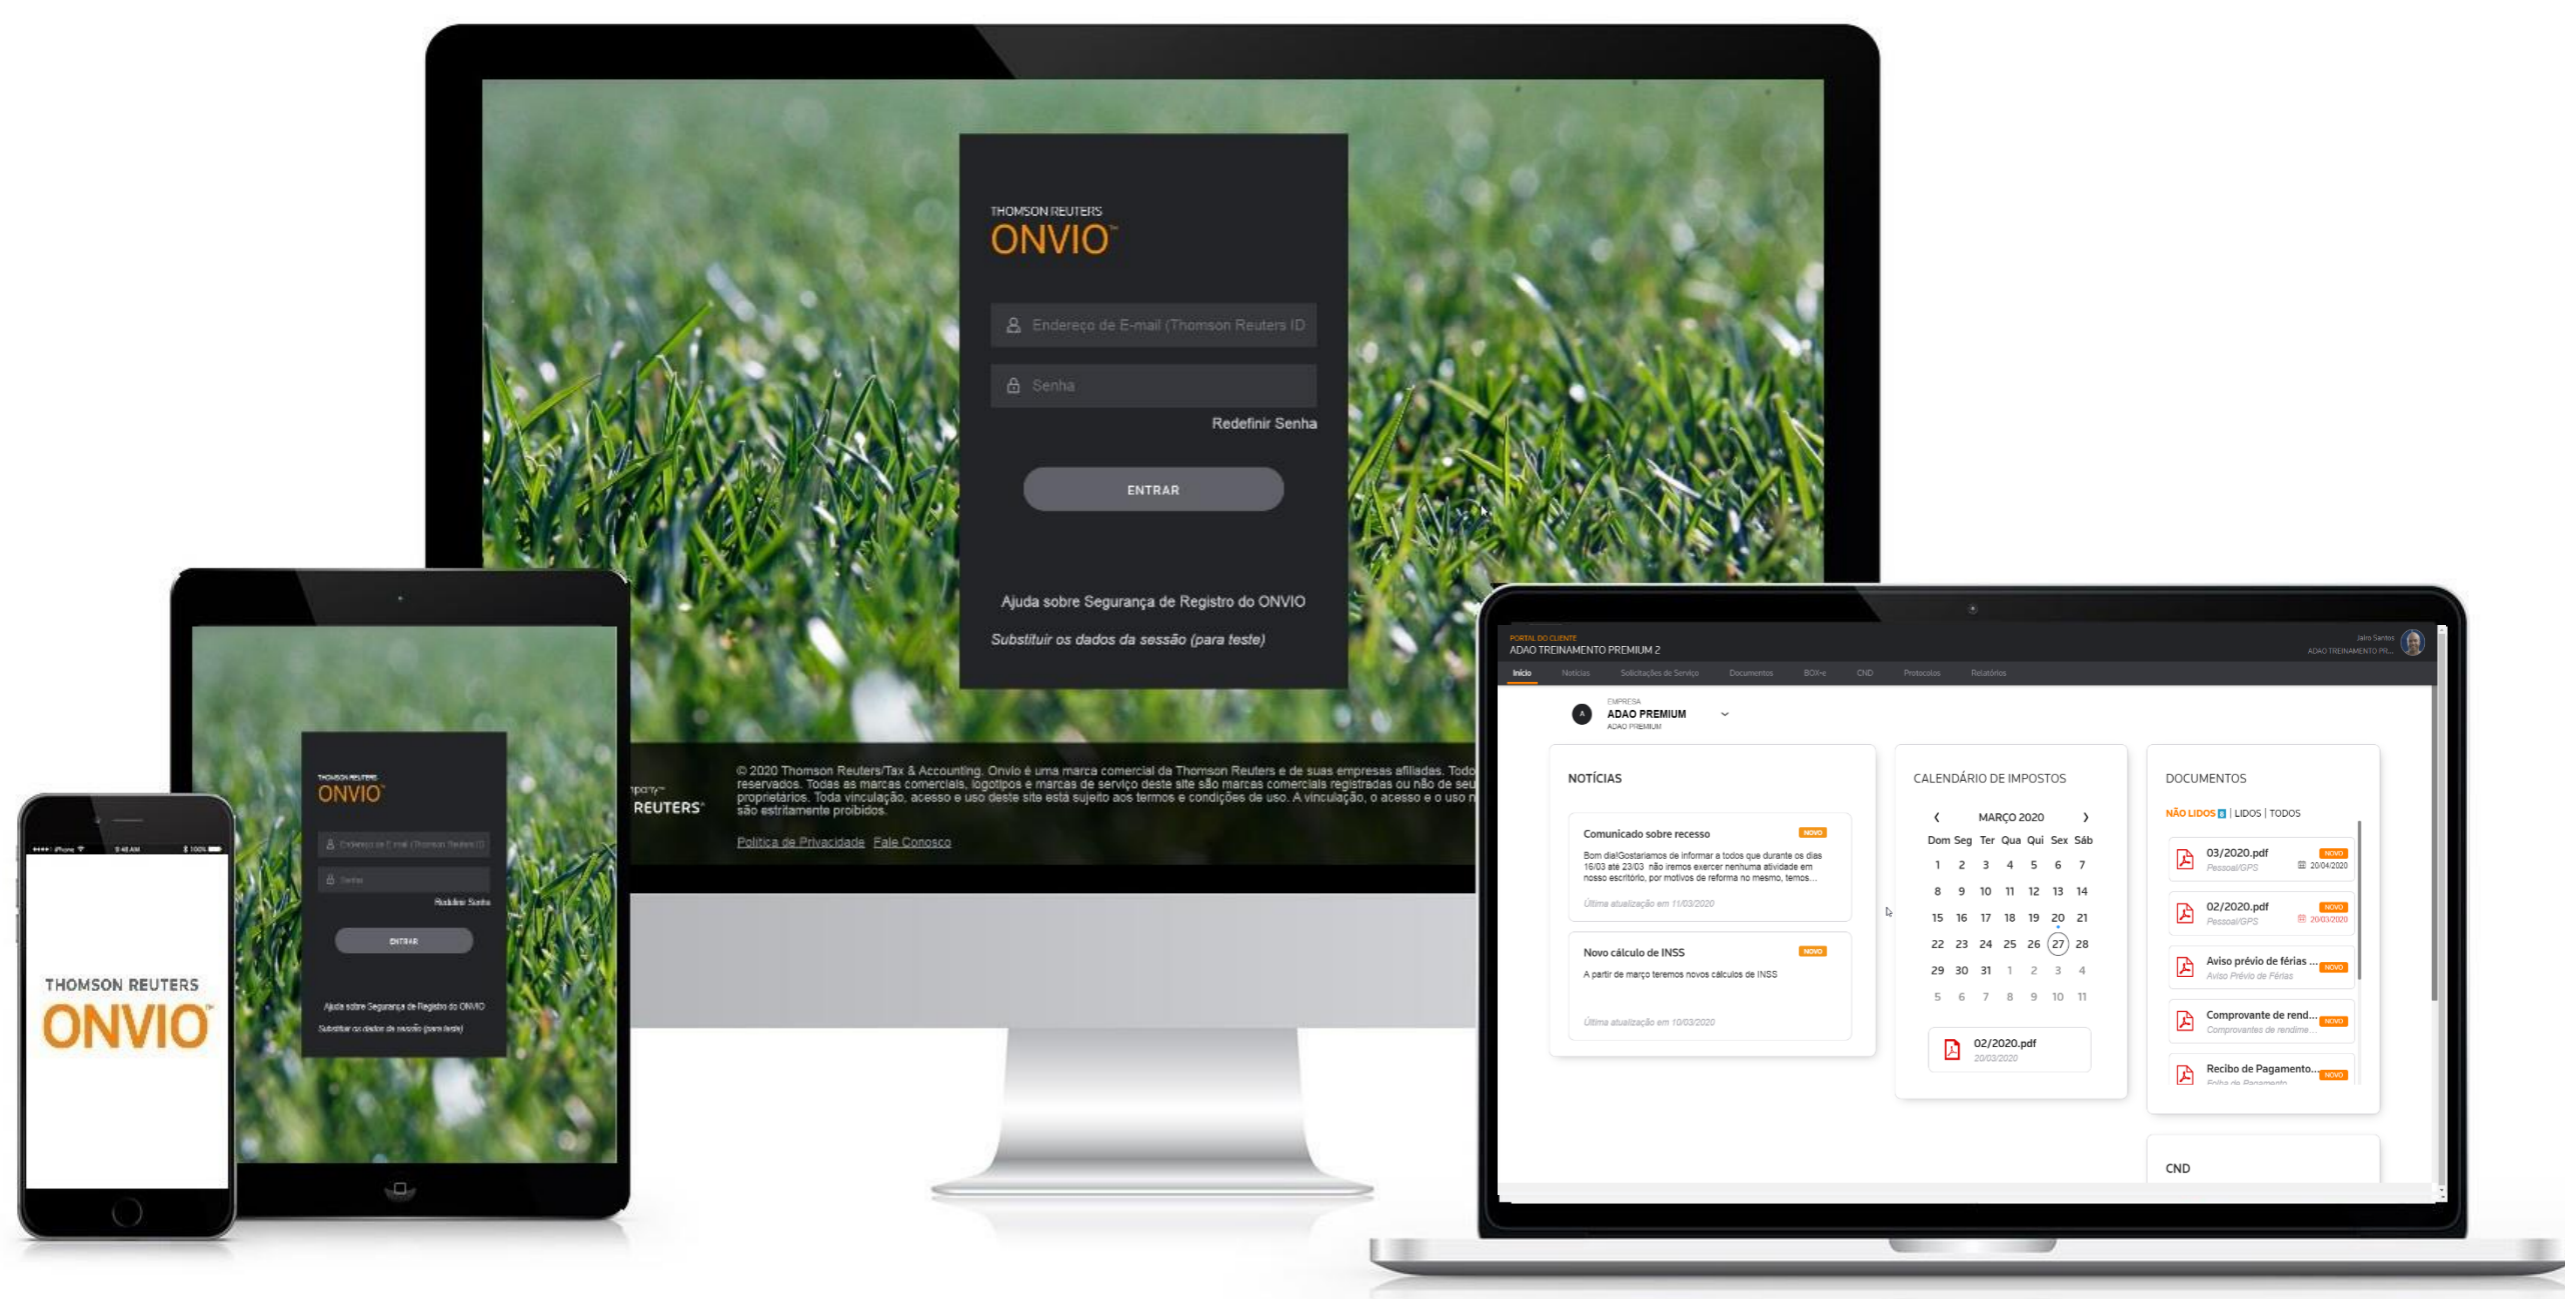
THOMSON REUTERS
ONVIO™

Endereço de E-mail (Thomson Reuters ID

Senha

Redefinir Senha

ENTRAR

Ajuda sobre Segurança de Registro do ONVIO

Substituir os dados da sessão (para teste)

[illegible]pany™
REUTERS®

© 2020 Thomson Reuters/Tax & Accounting. Onvio é uma marca comercial da Thomson Reuters e de suas empresas afiliadas. Todo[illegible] reservados. Todas as marcas comerciais, logotipos e marcas de serviço deste site são marcas comerciais registradas ou não de seu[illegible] proprietários. Toda vinculação, acesso e uso deste site está sujeito aos termos e condições de uso. A vinculação, o acesso e o uso n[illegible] são estritamente proibidos.

Política de Privacidade Fale Conosco

THOMSON REUTERS
ONVIO™
Endereço de E-mail (Thomson Reuters ID
Senha
Redefinir Senha
ENTRAR
Ajuda sobre Segurança de Registro do ONVIO
Substituir os dados da sessão (para teste)

iPhone 9:41 AM 100%
THOMSON REUTERS
ONVIO™

PORTAL DO CLIENTE
ADAO TREINAMENTO PREMIUM 2
Jairo Santos
ADAO TREINAMENTO PR...

Início Notícias Solicitações de Serviço Documentos BOX-e CND Protocolos Relatórios

EMPRESA
ADAO PREMIUM
ADAO PREMIUM

NOTÍCIAS

Comunicado sobre recesso NOVO
Bom dia!Gostaríamos de informar a todos que durante os dias 16/03 até 23/03 não iremos exercer nenhuma atividade em nosso escritório, por motivos de reforma no mesmo, temos...
Última atualização em 11/03/2020

Novo cálculo de INSS NOVO
A partir de março teremos novos cálculos de INSS
Última atualização em 10/03/2020

CALENDÁRIO DE IMPOSTOS

MARÇO 2020

| Dom | Seg | Ter | Qua | Qui | Sex | Sáb |
|---|---|---|---|---|---|---|
| 1 | 2 | 3 | 4 | 5 | 6 | 7 |
| 8 | 9 | 10 | 11 | 12 | 13 | 14 |
| 15 | 16 | 17 | 18 | 19 | 20 | 21 |
| 22 | 23 | 24 | 25 | 26 | 27 | 28 |
| 29 | 30 | 31 | 1 | 2 | 3 | 4 |
| 5 | 6 | 7 | 8 | 9 | 10 | 11 |

02/2020.pdf
20/03/2020

DOCUMENTOS

NÃO LIDOS | LIDOS | TODOS

03/2020.pdf NOVO
Pessoal/GPS 20/04/2020

02/2020.pdf NOVO
Pessoal/GPS 20/03/2020

Aviso prévio de férias ... NOVO
Aviso Prévio de Férias

Comprovante de rend... NOVO
Comprovantes de rendime...

Recibo de Pagamento... NOVO
Folha de Pagamento

CND